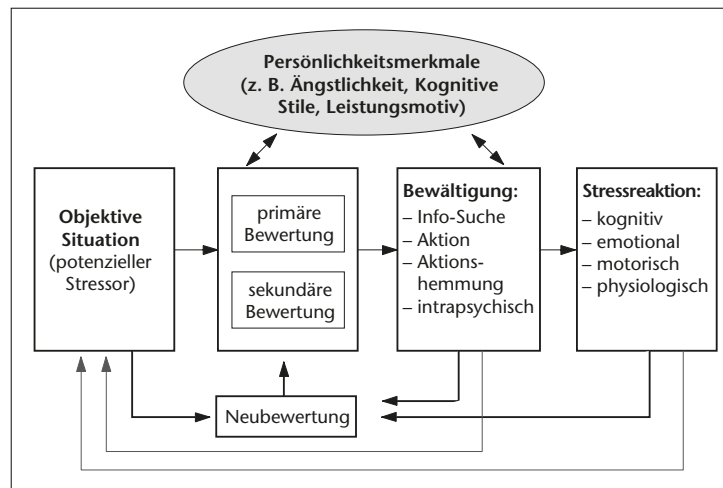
Persönlichkeitsmerkmale (z. B. Ängstlichkeit, Kognitive Stile, Leistungsmotiv)

Objektive Situation (potenzieller Stressor)

primäre Bewertung

sekundäre Bewertung

Bewältigung:
– Info-Suche
– Aktion
– Aktionshemmung
– intrapsychisch

Stressreaktion:
– kognitiv
– emotional
– motorisch
– physiologisch

Neubewertung